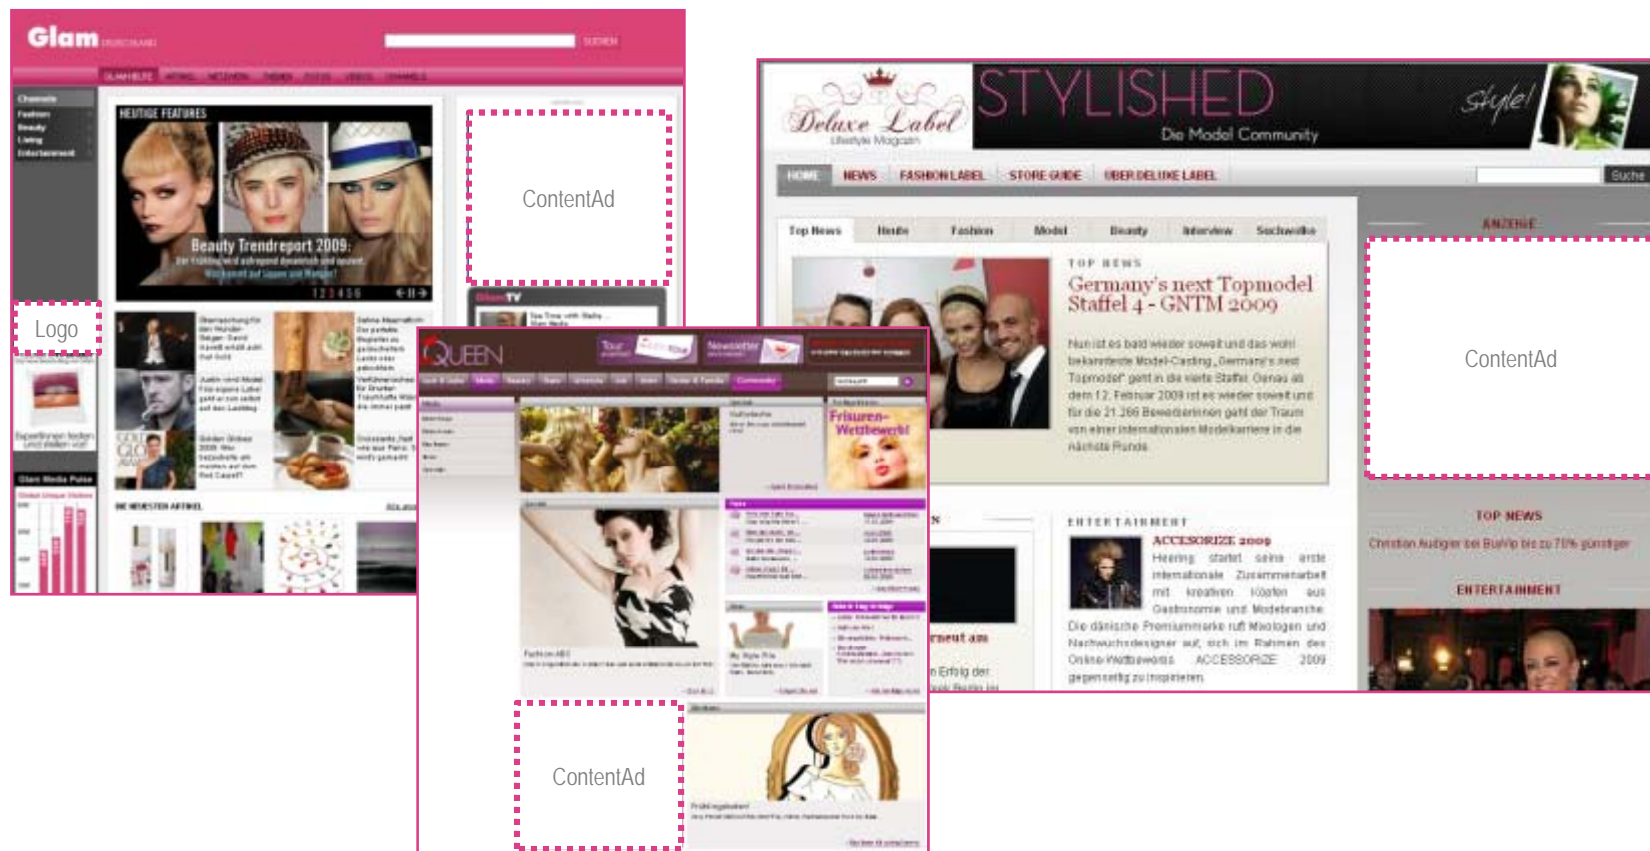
Glam DEUTSCHLAND

SUCHEN

HEUTIGE FEATURES

Beauty Trendreport 2009:

ContentAd

Logo

Glam TV

Glam Media Pulse

DIE NEUESTEN ARTIKEL

QUEEN

Tour

Newsletter

Frisuren-Wettbewerb!

ContentAd

Deluxe Label

Lifestyle Magazin

STYLISHED

Die Model Community

Style!

HOME NEWS FASHION LABEL STORE GUIDE ÜBER DELUXE LABEL

Suche

Top News Heute Fashion Model Beauty Interview Suchmaske

TOP NEWS

Germany's next Topmodel Staffel 4 - GNTM 2009

Nun ist es bald wieder soweit und das wohl bekannteste Model-Casting „Germany's next Topmodel" geht in die vierte Staffel. Genau ab dem 12. Februar 2009 ist es wieder soweit und für die 21.266 Bewerberinnen geht der Traum von einer internationalen Modelkarriere in die nächste Runde.

ENTERTAINMENT

ACCESSORIZE 2009

Hearing startet seine erste internationale Zusammenarbeit mit kreativen Köpfen aus Gastronomie und Modebranche. Die dänische Premiummarke ruft Modlogen und Nachwuchsdesigner auf, sich im Rahmen des Online-Wettbewerbs ACCESSORIZE 2009 gegenseitig zu inspirieren.

ANZEIGE

ContentAd

TOP NEWS

Christian Audigier bei BuyVip bis zu 70% günstiger

ENTERTAINMENT